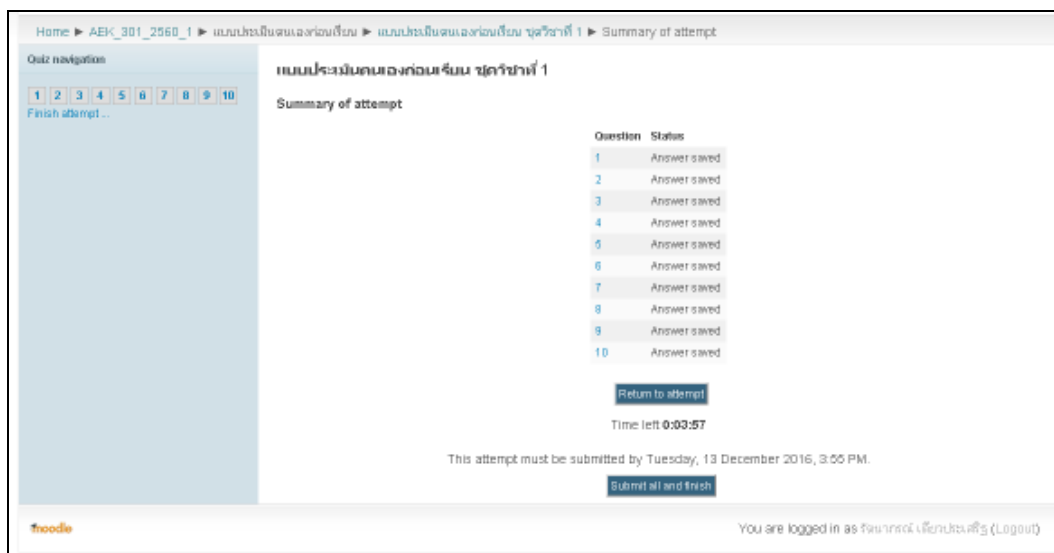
Home ► AEK_301_2560_1 ► แบบประเมินตนเองก่อนเรียน ► แบบประเมินตนเองก่อนเรียน ชุดวิชาที่ 1 ► Summary of attempt

Quiz navigation

1 2 3 4 5 6 7 8 9 10

Finish attempt ...

แบบประเมินตนเองก่อนเรียน ชุดวิชาที่ 1

Summary of attempt

| Question | Status |
|---|---|
| 1 | Answer saved |
| 2 | Answer saved |
| 3 | Answer saved |
| 4 | Answer saved |
| 5 | Answer saved |
| 6 | Answer saved |
| 7 | Answer saved |
| 8 | Answer saved |
| 9 | Answer saved |
| 10 | Answer saved |

Return to attempt

Time left 0:03:57

This attempt must be submitted by Tuesday, 13 December 2016, 3:55 PM.

Submit all and finish

moodle

You are logged in as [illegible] (Logout)